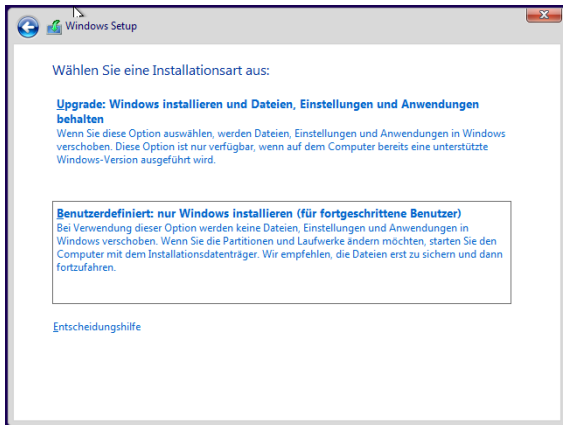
Windows Setup

Wählen Sie eine Installationsart aus:

Upgrade: Windows installieren und Dateien, Einstellungen und Anwendungen behalten
Wenn Sie diese Option auswählen, werden Dateien, Einstellungen und Anwendungen in Windows verschoben. Diese Option ist nur verfügbar, wenn auf dem Computer bereits eine unterstützte Windows-Version ausgeführt wird.

Benutzerdefiniert: nur Windows installieren (für fortgeschrittene Benutzer)
Bei Verwendung dieser Option werden keine Dateien, Einstellungen und Anwendungen in Windows verschoben. Wenn Sie die Partitionen und Laufwerke ändern möchten, starten Sie den Computer mit dem Installationsdatenträger. Wir empfehlen, die Dateien erst zu sichern und dann fortzufahren.

Entscheidungshilfe